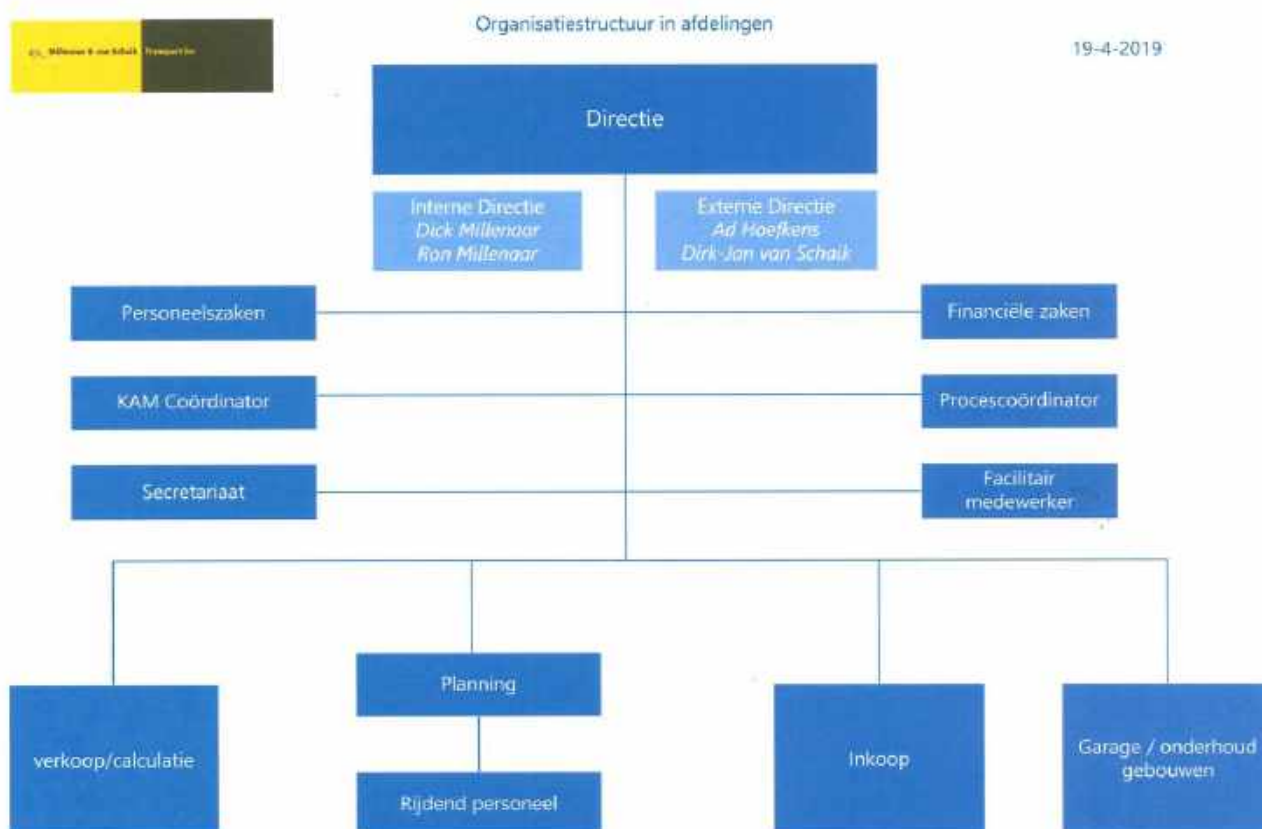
Millenaar & van Schaik Transport bv

Organisatiestructuur in afdelingen

19-4-2019

Directie

Interne Directie
Dick Millenaar
Ron Millenaar

Externe Directie
Ad Hoefkens
Dirk-Jan van Schaik

Personeelszaken

Financiële zaken

KAM Coördinator

Procescoördinator

Secretariaat

Facilitair medewerker

verkoop/calculatie

Planning

Rijdend personeel

Inkoop

Garage / onderhoud gebouwen